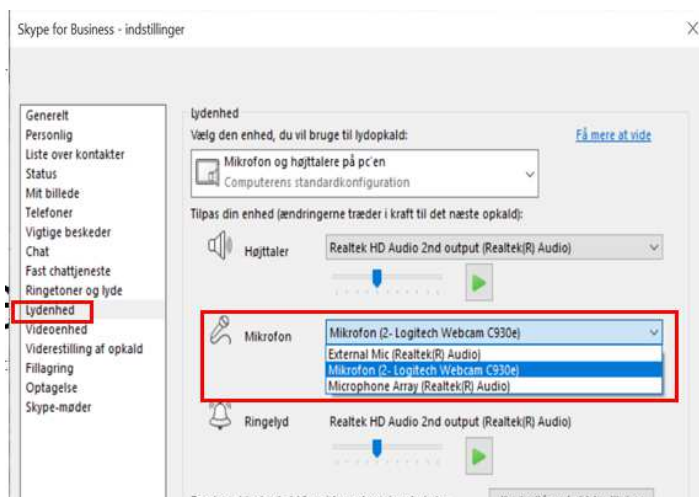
Skype for Business - indstillinger

Generelt
Personlig
Liste over kontakter
Status
Mit billede
Telefoner
Vigtige beskeder
Chat
Fast chattjeneste
Ringetoner og lyde
Lydenhed
Videoenhed
Viderestilling af opkald
Fillagring
Optagelse
Skype-møder

Lydenhed
Vælg den enhed, du vil bruge til lydopkald:
Få mere at vide
Mikrofon og højttalere på pc'en
Computerens standardkonfiguration
Tilpas din enhed (ændringerne træder i kraft til det næste opkald):
Højttaler
Realtek HD Audio 2nd output (Realtek(R) Audio)
Mikrofon
Mikrofon (2- Logitech Webcam C930e)
External Mic (Realtek(R) Audio)
Mikrofon (2- Logitech Webcam C930e)
Microphone Array (Realtek(R) Audio)
Ringelyd
Realtek HD Audio 2nd output (Realtek(R) Audio)
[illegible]